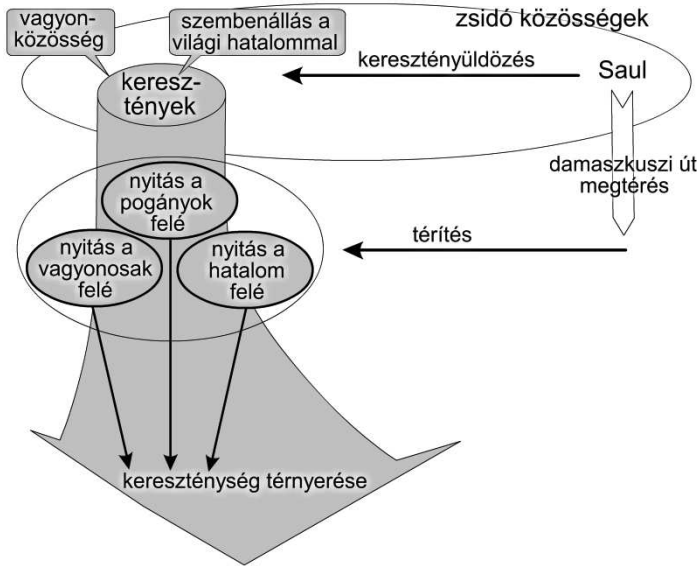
vagyonközösség

szembenállás a világi hatalommal

zsidó közösségek

keresztények

keresztényüldözés

Saul

damaszkuszi út megtérés

nyitás a pogányok felé

nyitás a vagyonosak felé

nyitás a hatalom felé

térítés

kereszténység térnyerése